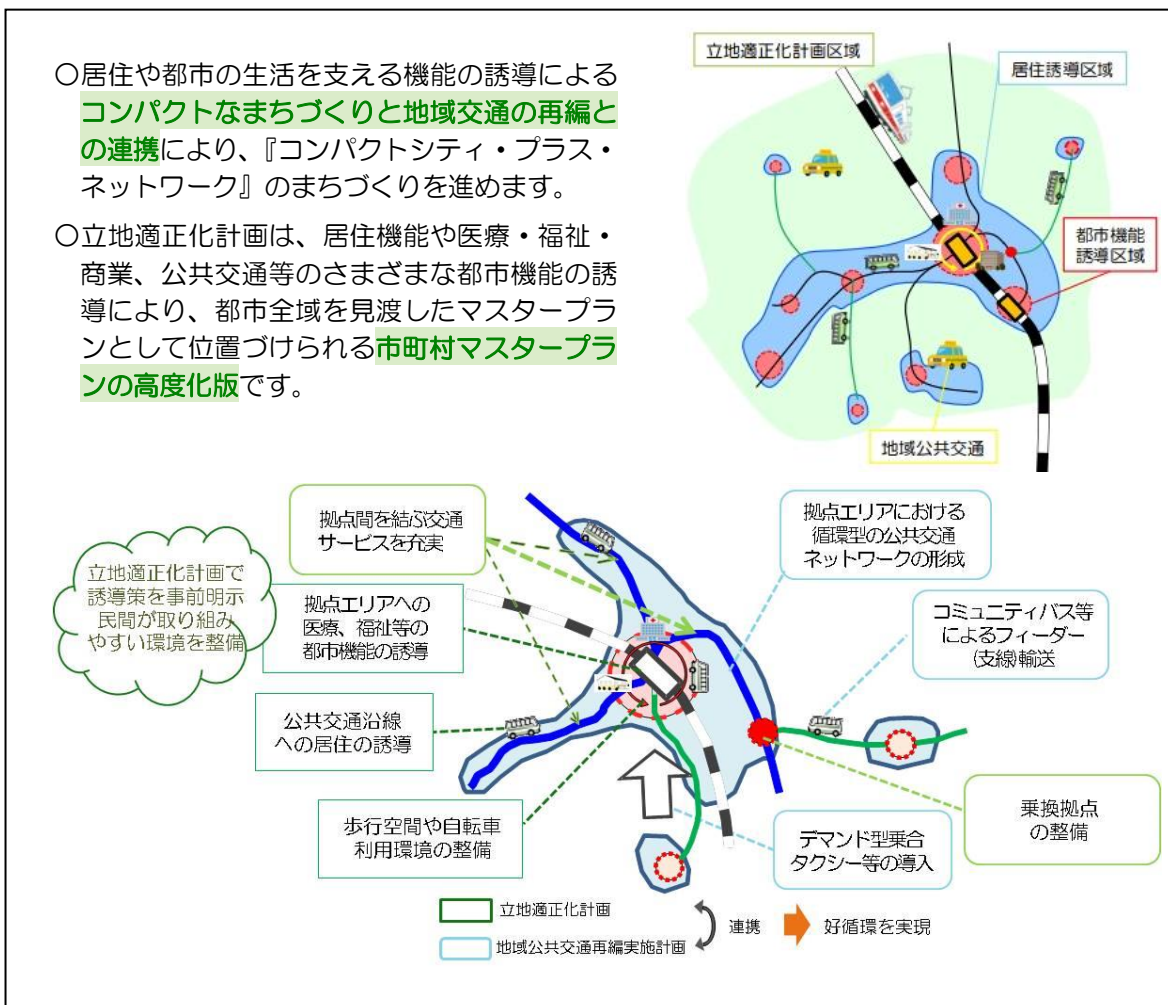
○居住や都市の生活を支える機能の誘導によるコンパクトなまちづくりと地域交通の再編との連携により、『コンパクトシティ・プラス・ネットワーク』のまちづくりを進めます。

○立地適正化計画は、居住機能や医療・福祉・商業、公共交通等のさまざまな都市機能の誘導により、都市全域を見渡したマスタープランとして位置づけられる市町村マスタープランの高度化版です。

立地適正化計画区域

居住誘導区域

都市機能誘導区域

地域公共交通

拠点間を結ぶ交通サービスを充実

拠点エリアにおける循環型の公共交通ネットワークの形成

立地適正化計画で誘導策を事前明示民間が取り組みやすい環境を整備

拠点エリアへの医療、福祉等の都市機能の誘導

コミュニティバス等によるフィーダー(支線)輸送

公共交通沿線への居住の誘導

乗換拠点の整備

歩行空間や自転車利用環境の整備

デマンド型乗合タクシー等の導入

立地適正化計画

地域公共交通再編実施計画

連携

好循環を実現